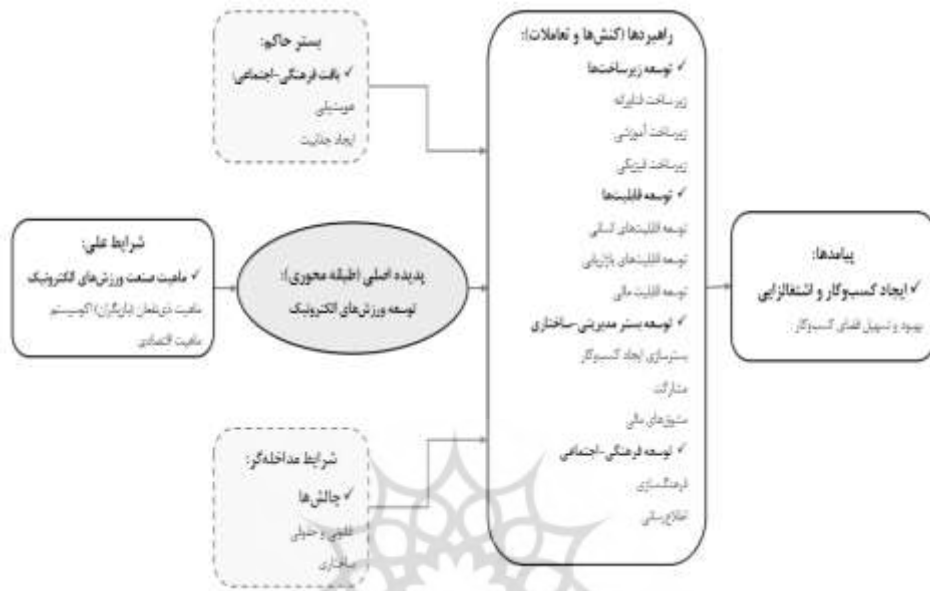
بستر حاکم:
✓ بافت فرهنگی-اجتماعی
موسیقی
ایجاد جذابیت

راهبردها (کنش‌ها و تعاملات):
✓ توسعه زیرساخت‌ها
زیرساخت فناورانه
زیرساخت آموزشی
زیرساخت فیزیکی
✓ توسعه قابلیت‌ها
توسعه قابلیت‌های انسانی
توسعه قابلیت‌های بازاریابی
توسعه قابلیت مالی
✓ توسعه بستر مدیریتی-ساختاری
بسترسازی ایجاد کسب‌وکار
مشارکت
مشوق‌های مالی
✓ توسعه فرهنگی-اجتماعی
فرهنگ‌سازی
اطلاع‌رسانی

شرایط علی:
✓ ماهیت صنعت ورزش‌های الکترونیک
ماهیت ذی‌نفعان (بازیگران)؛ اکوسیستم
ماهیت اقتصادی

پدیده اصلی (طبقه محوری):
توسعه ورزش‌های الکترونیک

پیامدها:
✓ ایجاد کسب‌وکار و اشتغالزایی
بهبود و تسهیل فضای کسب‌وکار

شرایط مداخله‌گر:
✓ چالش‌ها
قانونی و حقوقی
ساختاری